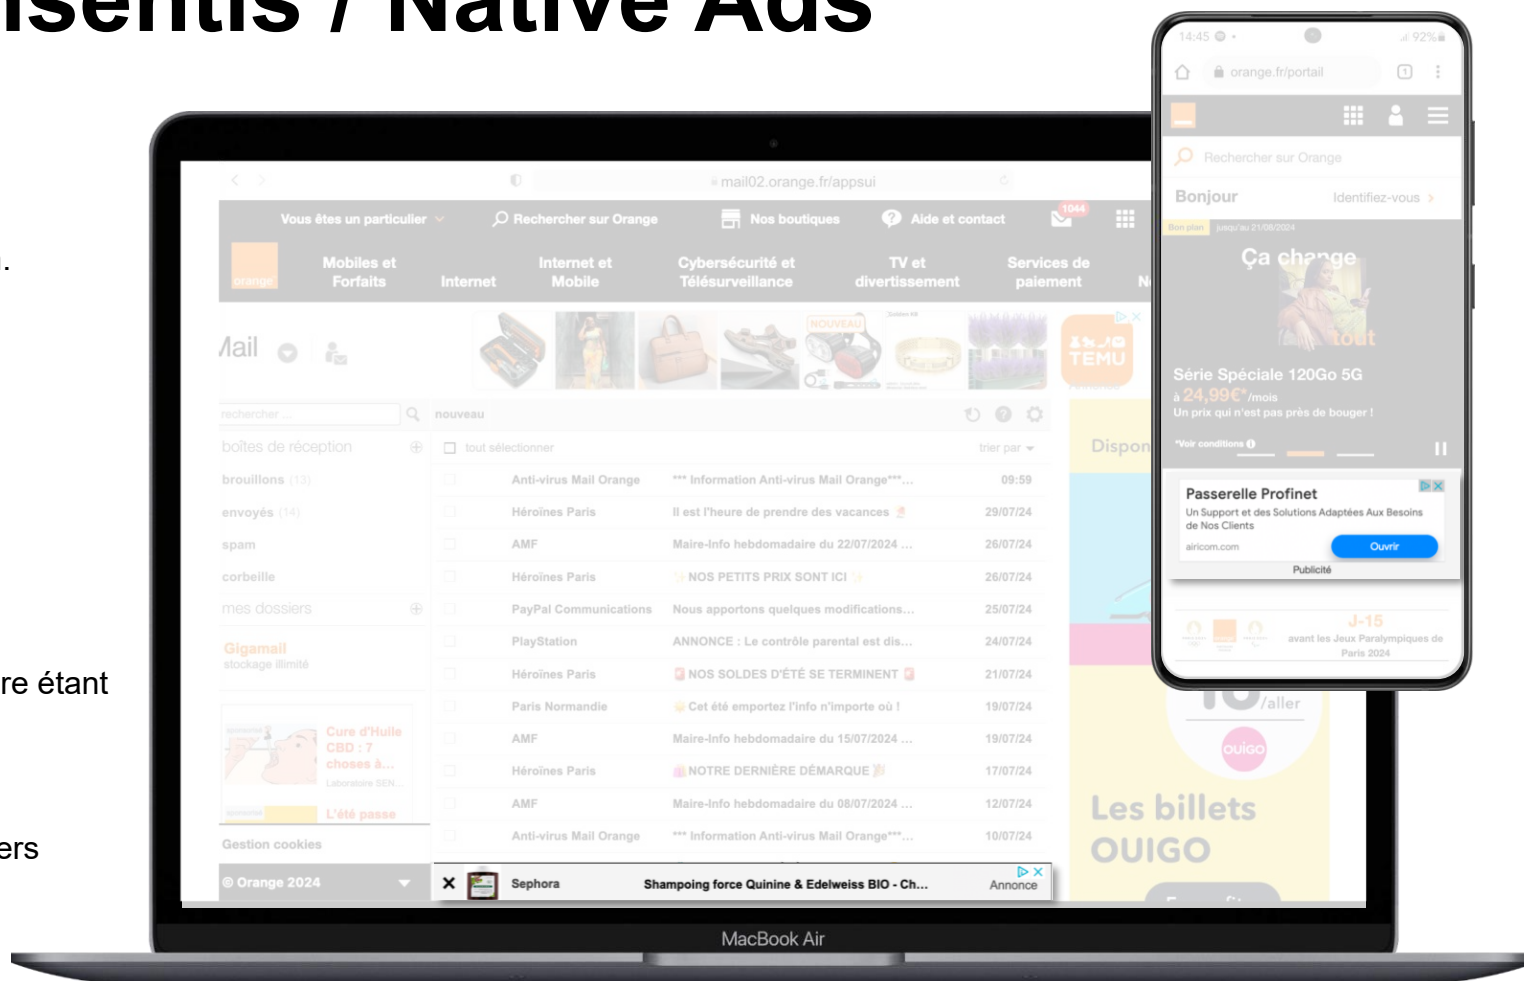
isentis / Native Ads

n.

re étant

ers

mail02.orange.fr/appsui

Vous êtes un particulier
Rechercher sur Orange
Nos boutiques
Aide et contact
1044

orange
Mobiles et Forfaits
Internet
Internet et Mobile
Cybersécurité et Télésurveillance
TV et divertissement
Services de paiement
N

Mail

NOUVEAU
TEMU

rechercher...
nouveau
boîtes de réception
tout sélectionner
trier par
brouillons (13)
envoyés (14)
spam
corbeille
mes dossiers
Gigamail
stockage illimité

| Anti-virus Mail Orange | *** Information Anti-virus Mail Orange***... | 09:59 |
|---|---|---|
| Héroïnes Paris | Il est l'heure de prendre des vacances | 29/07/24 |
| AMF | Maire-Info hebdomadaire du 22/07/2024 ... | 26/07/24 |
| Héroïnes Paris | NOS PETITS PRIX SONT ICI | 26/07/24 |
| PayPal Communications | Nous apportons quelques modifications... | 25/07/24 |
| PlayStation | ANNONCE : Le contrôle parental est dis... | 24/07/24 |
| Héroïnes Paris | NOS SOLDES D'ÉTÉ SE TERMINENT | 21/07/24 |
| Paris Normandie | Cet été emportez l'info n'importe où ! | 19/07/24 |
| AMF | Maire-Info hebdomadaire du 15/07/2024 ... | 19/07/24 |
| Héroïnes Paris | NOTRE DERNIÈRE DÉMARQUE | 17/07/24 |
| AMF | Maire-Info hebdomadaire du 08/07/2024 ... | 12/07/24 |
| Anti-virus Mail Orange | *** Information Anti-virus Mail Orange***... | 10/07/24 |

Cure d'Huile CBD : 7 choses à...
Laboratoire SEN...
L'été passe

Gestion cookies
© Orange 2024

Sephora
Shampoing force Quinine & Edelweiss BIO - Ch...
Annonce

Dispon
/aller
OUIGO
Les billets OUIGO

MacBook Air

14:45
92%
orange.fr/portail
Rechercher sur Orange
Bonjour
Identifiez-vous
Bon plan
jusqu'au 21/08/2024
Ça change
tout
Série Spéciale 120Go 5G
à 24,99€*/mois
Un prix qui n'est pas près de bouger !
*Voir conditions
Passerelle Profinet
Un Support et des Solutions Adaptées Aux Besoins de Nos Clients
airicom.com
Ouvrir
Publicité
J-15
avant les Jeux Paralympiques de Paris 2024